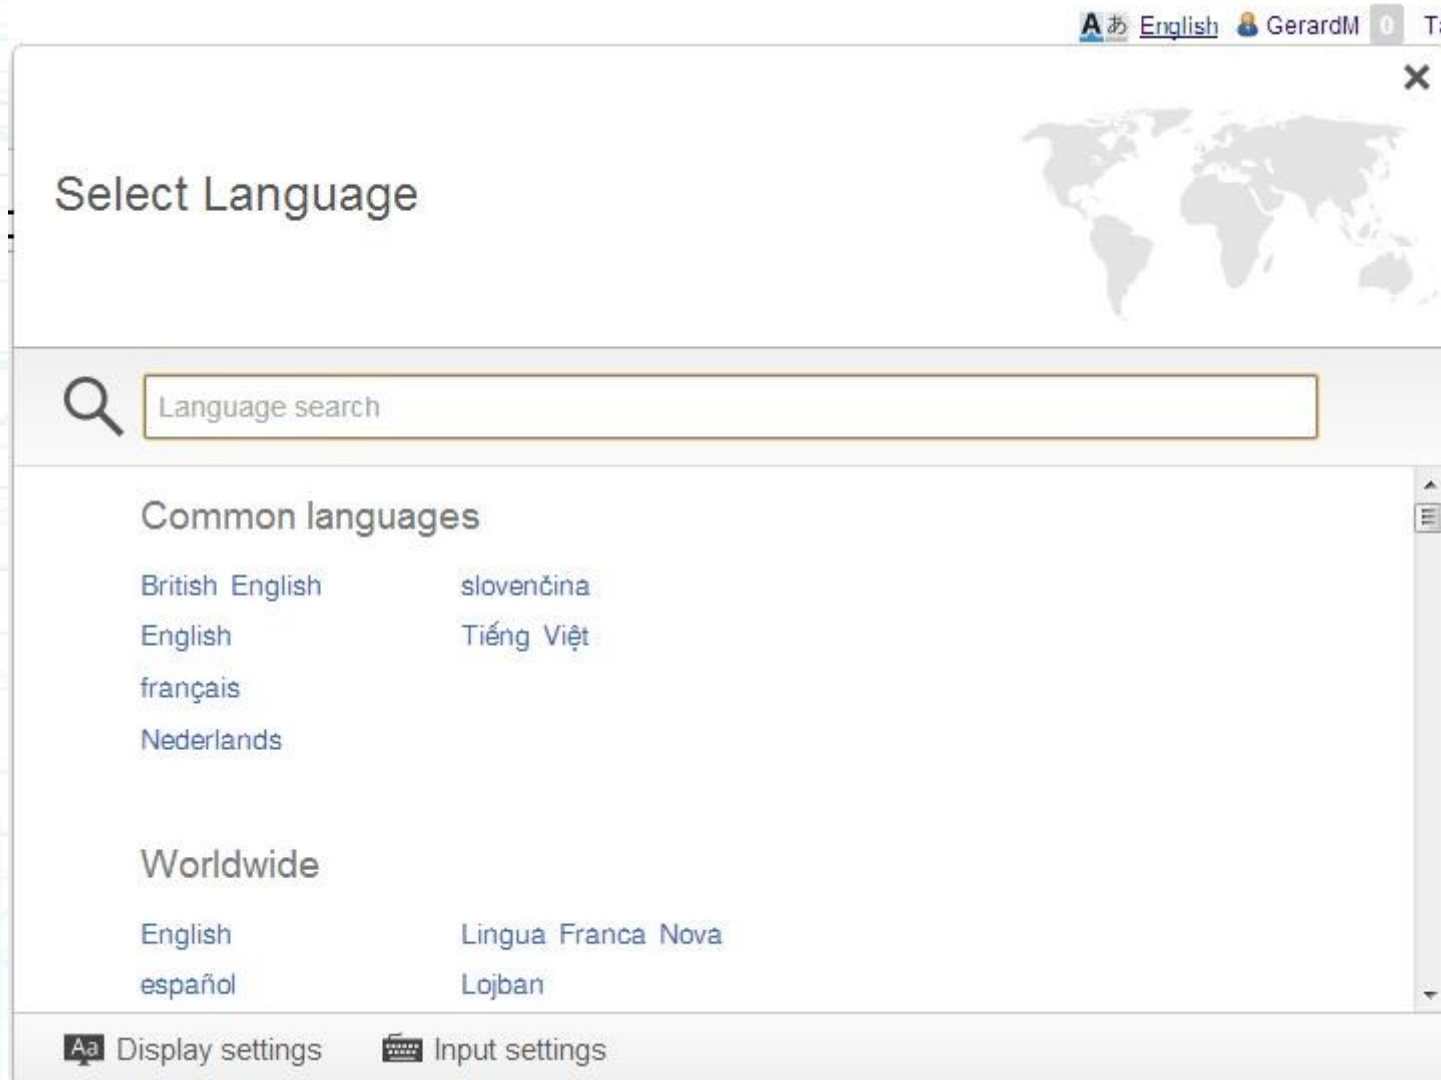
Aあ English GerardM 0 T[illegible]

×

Select Language

Language search

Common languages

British English
English
français
Nederlands

slovenčina
Tiếng Việt

Worldwide

English
español

Lingua Franca Nova
Lojban

Aa Display settings   Input settings